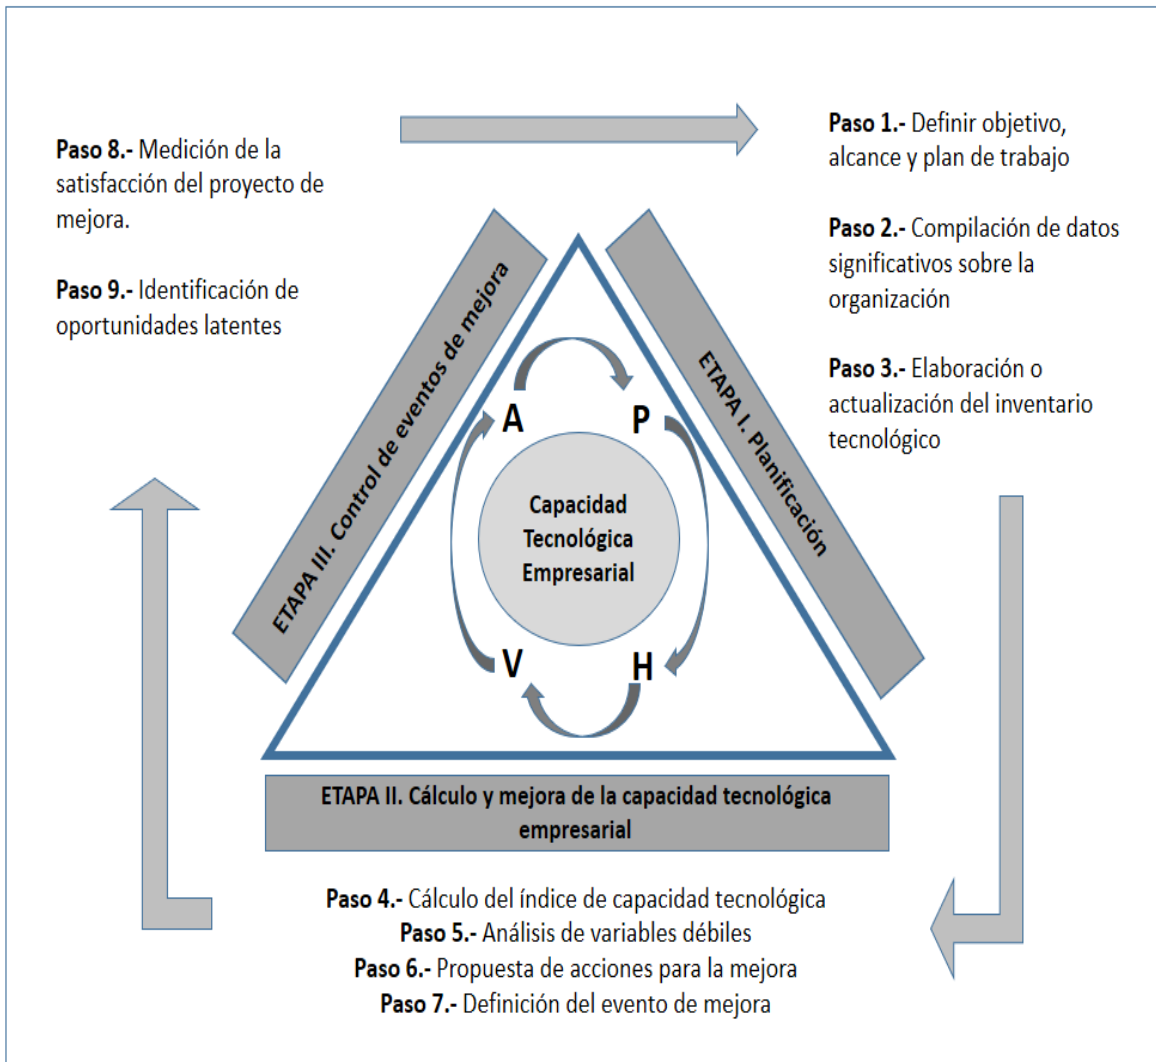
Paso 8.- Medición de la satisfacción del proyecto de mejora.

Paso 9.- Identificación de oportunidades latentes

Paso 1.- Definir objetivo, alcance y plan de trabajo

Paso 2.- Compilación de datos significativos sobre la organización

Paso 3.- Elaboración o actualización del inventario tecnológico

ETAPA III. Control de eventos de mejora

ETAPA I. Planificación

A

P

Capacidad Tecnológica Empresarial

V

H

ETAPA II. Cálculo y mejora de la capacidad tecnológica empresarial

Paso 4.- Cálculo del índice de capacidad tecnológica
Paso 5.- Análisis de variables débiles
Paso 6.- Propuesta de acciones para la mejora
Paso 7.- Definición del evento de mejora